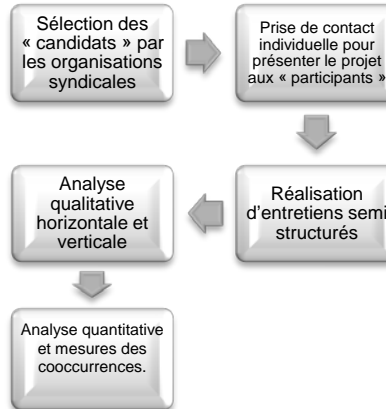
Sélection des « candidats » par les organisations syndicales

Prise de contact individuelle pour présenter le projet aux « participants »

Réalisation d'entretiens semi structurés

Analyse qualitative horizontale et verticale

Analyse quantitative et mesures des cooccurrences.